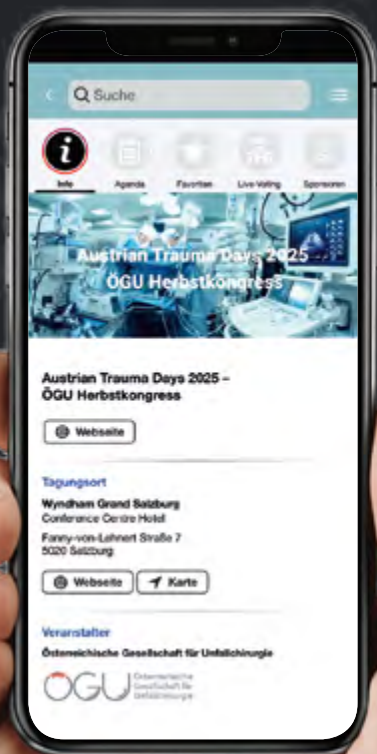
Suche

Info Agenda Favoriten Live-Voting Sponsoren

Austrian Trauma Days 2025
ÖGU Herbstkongress

Austrian Trauma Days 2025 – ÖGU Herbstkongress

Webseite

Tagungsort

Wyndham Grand Salzburg
Conference Centre Hotel

Fanny-von-Lehnert Straße 7
5020 Salzburg

Webseite Karte

Veranstalter

Österreichische Gesellschaft für Unfallchirurgie

ÖGU Österreichische Gesellschaft für Unfallchirurgie